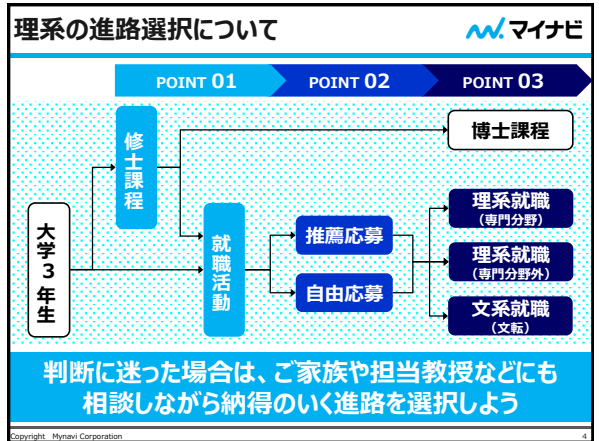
理系の進路選択について

マイナビ

POINT 01

POINT 02

POINT 03

大学3年生

修士課程

就職活動

博士課程

推薦応募

自由応募

理系就職
（専門分野）

理系就職
（専門分野外）

文系就職
（文転）

判断に迷った場合は、ご家族や担当教授などにも相談しながら納得のいく進路を選択しよう

Copyright Mynavi Corporation

4